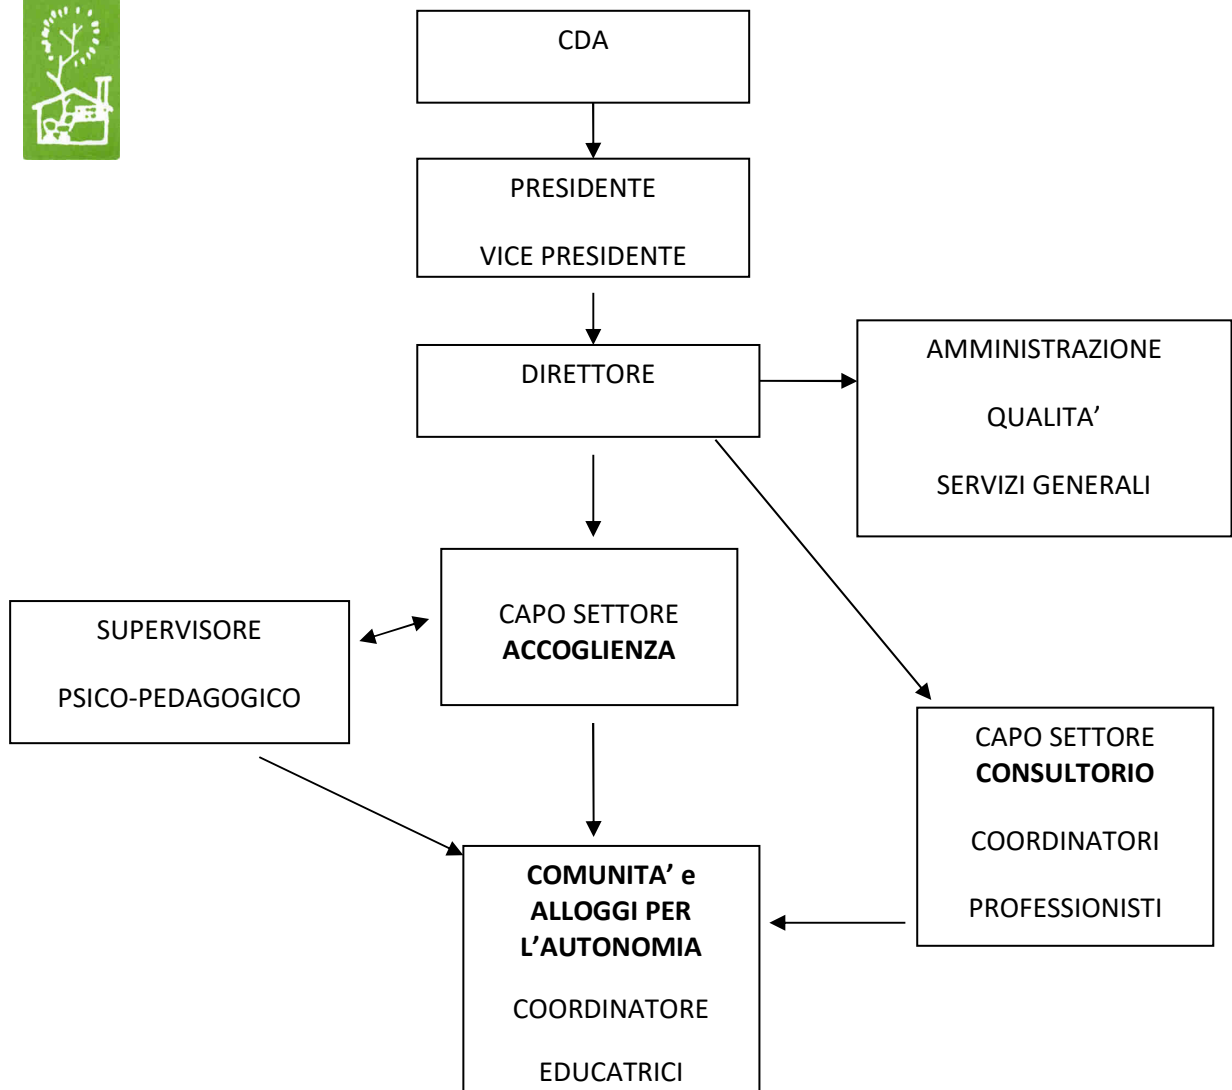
CDA

PRESIDENTE

VICE PRESIDENTE

DIRETTORE

AMMINISTRAZIONE

QUALITA'

SERVIZI GENERALI

SUPERVISORE

PSICO-PEDAGOGICO

CAPO SETTORE **ACCOGLIENZA**

CAPO SETTORE **CONSULTORIO**

COORDINATORI

PROFESSIONISTI

**COMUNITA' e ALLOGGI PER L'AUTONOMIA**

COORDINATORE

EDUCATRICI